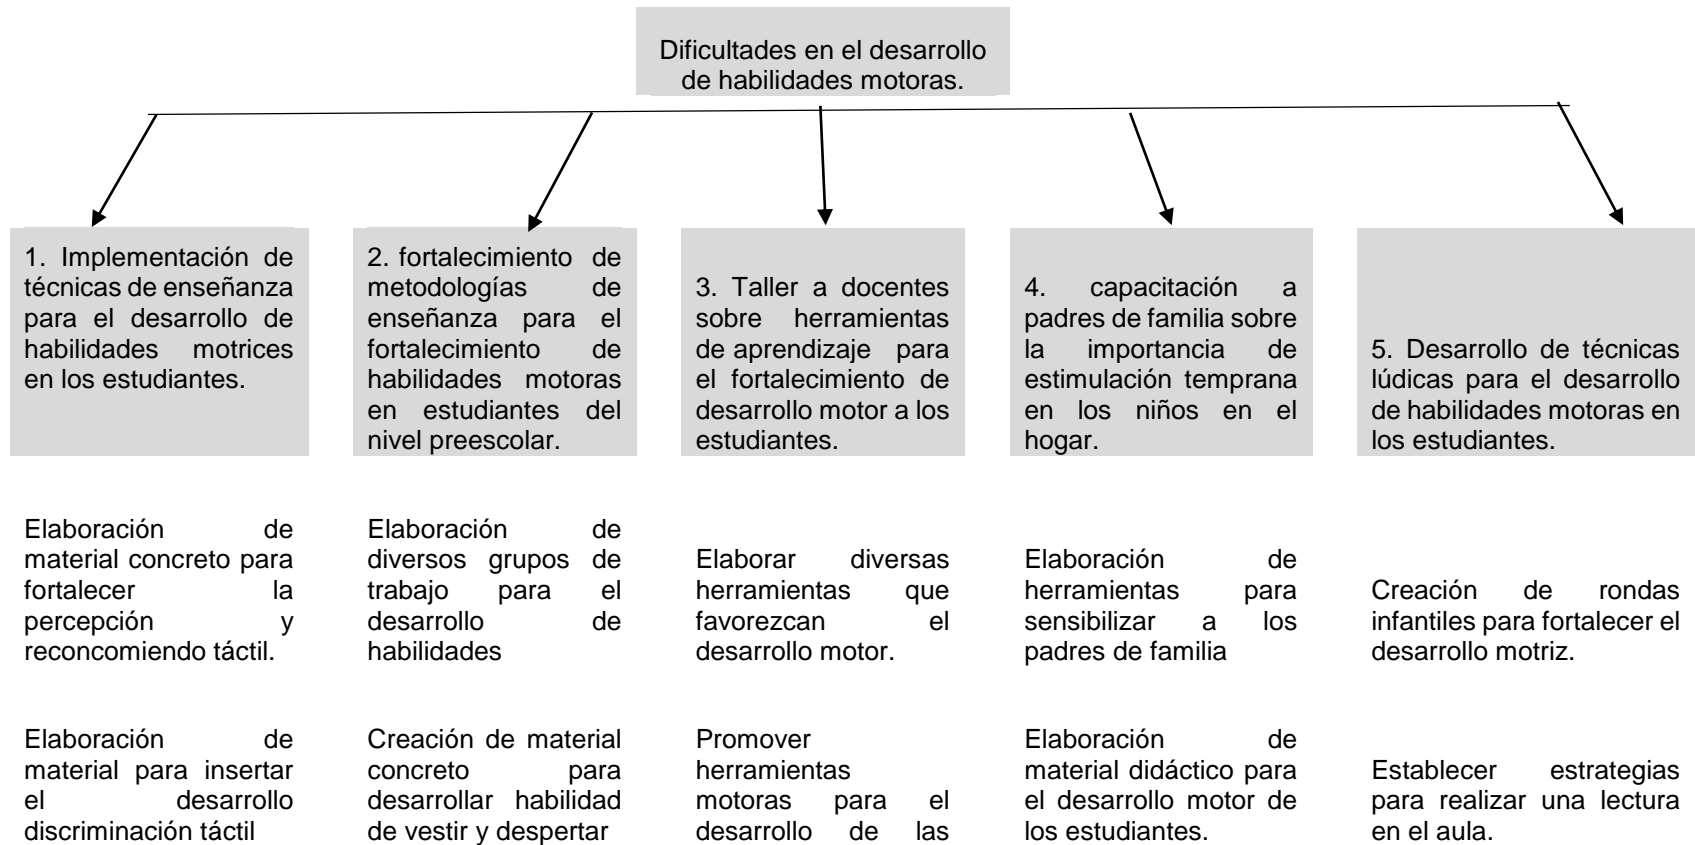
Dificultades en el desarrollo de habilidades motoras.

1. Implementación de técnicas de enseñanza para el desarrollo de habilidades motrices en los estudiantes.

Elaboración de material concreto para fortalecer la percepción y reconcomiendo táctil.

Elaboración de material para insertar el desarrollo discriminación táctil

2. fortalecimiento de metodologías de enseñanza para el fortalecimiento de habilidades motoras en estudiantes del nivel preescolar.

Elaboración de diversos grupos de trabajo para el desarrollo de habilidades

Creación de material concreto para desarrollar habilidad de vestir y despertar

3. Taller a docentes sobre herramientas de aprendizaje para el fortalecimiento de desarrollo motor a los estudiantes.

Elaborar diversas herramientas que favorezcan el desarrollo motor.

Promover herramientas motoras para el desarrollo de las

4. capacitación a padres de familia sobre la importancia de estimulación temprana en los niños en el hogar.

Elaboración de herramientas para sensibilizar a los padres de familia

Elaboración de material didáctico para el desarrollo motor de los estudiantes.

5. Desarrollo de técnicas lúdicas para el desarrollo de habilidades motoras en los estudiantes.

Creación de rondas infantiles para fortalecer el desarrollo motriz.

Establecer estrategias para realizar una lectura en el aula.